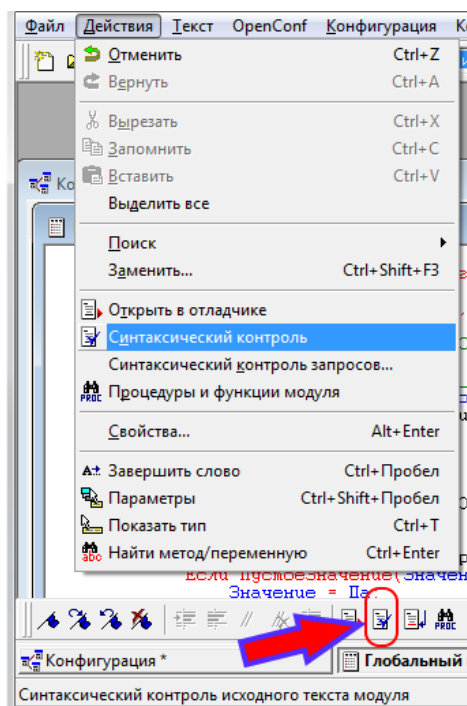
Файл Действия Текст OpenConf Конфигурация Ко

Отменить Ctrl+Z
Вернуть Ctrl+A
Вырезать Ctrl+X
Запомнить Ctrl+C
Вставить Ctrl+V
Выделить все
Поиск
Заменить... Ctrl+Shift+F3
Открыть в отладчике
Синтаксический контроль
Синтаксический контроль запросов...
Процедуры и функции модуля
Свойства... Alt+Enter
Завершить слово Ctrl+Пробел
Параметры Ctrl+Shift+Пробел
Показать тип Ctrl+T
Найти метод/переменную Ctrl+Enter

Если ПустоеЗначение(Значен
Значение = Па

Конфигурация *
Глобальный

Синтаксический контроль исходного текста модуля